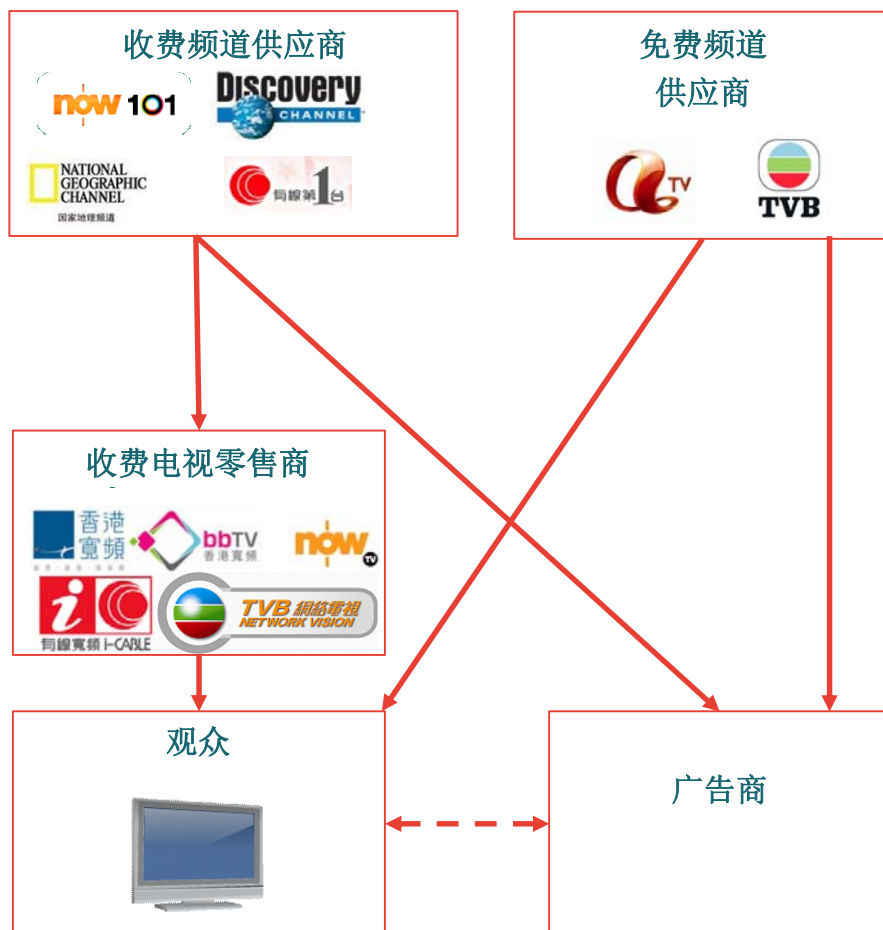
收费频道供应商

now 101

Discovery CHANNEL

NATIONAL GEOGRAPHIC CHANNEL
国家地理频道

有線第1台

免费频道
供应商

TV

TVB

收费电视零售商

香港寬頻

bbTV
香港寬頻

now TV

i
有線寬頻 i-CABLE

TVB 網絡電視
NETWORK VISION

观众

广告商